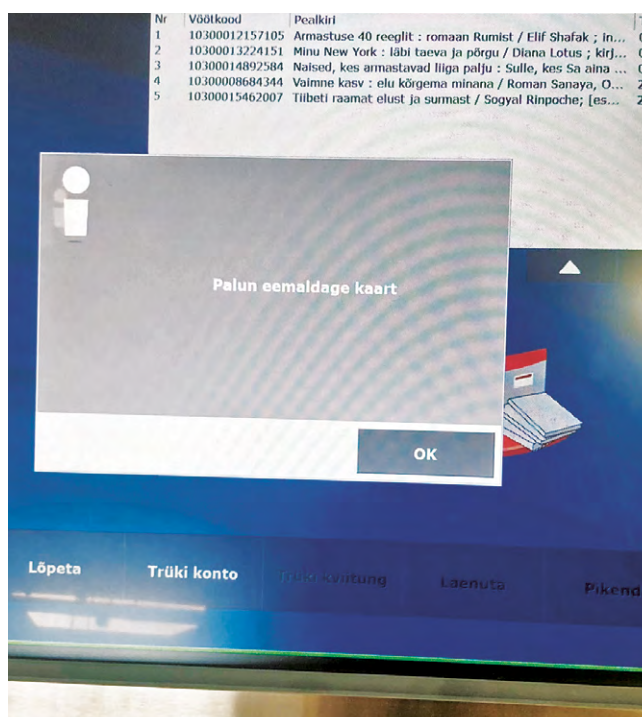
| Nr | Vöötkood | Pealkiri |
|---|---|---|
| 1 | 10300012157105 | Armastuse 40 reeglit : romaan Rumist / Elif Shafak ; in... |
| 2 | 10300013224151 | Minu New York : läbi taeva ja põrgu / Diana Lotus ; kirj... |
| 3 | 10300014892584 | Naised, kes armastavad liiga palju : Sulle, kes Sa aina ... |
| 4 | 10300008684344 | Vaimne kasv : elu kõrgema minana / Roman Sanaya, O... |
| 5 | 10300015462007 | Tiibeti raamat elust ja surmast / Sogyal Rinpoche; [es... |

Palun eemaldage kaart

OK

Lõpeta

Trüki konto

Trüki kviitung

Laenuta

Pikend